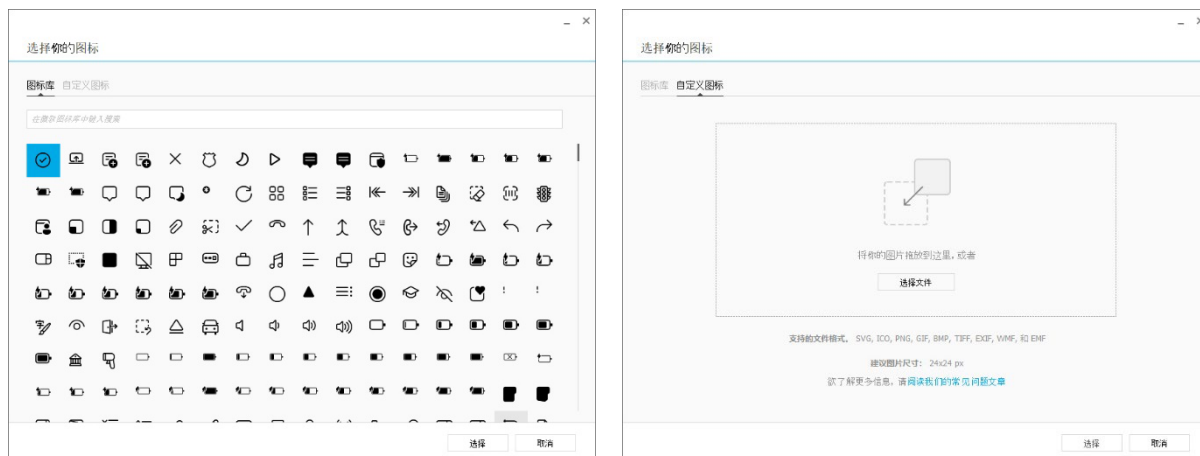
_ ×

选择你的图标

图标库 自定义图标

在图标图标库中键入搜索

选择 取消

_ ×

选择你的图标

图标库 自定义图标

将你的图片拖放到这里，或者

选择文件

支持的文件格式：SVG, ICO, PNG, GIF, BMP, TIFF, EXIF, WMF, 和 EMF

建议图片尺寸：24x24 px

欲了解更多信息，请阅读我们的常见问题文章

选择 取消